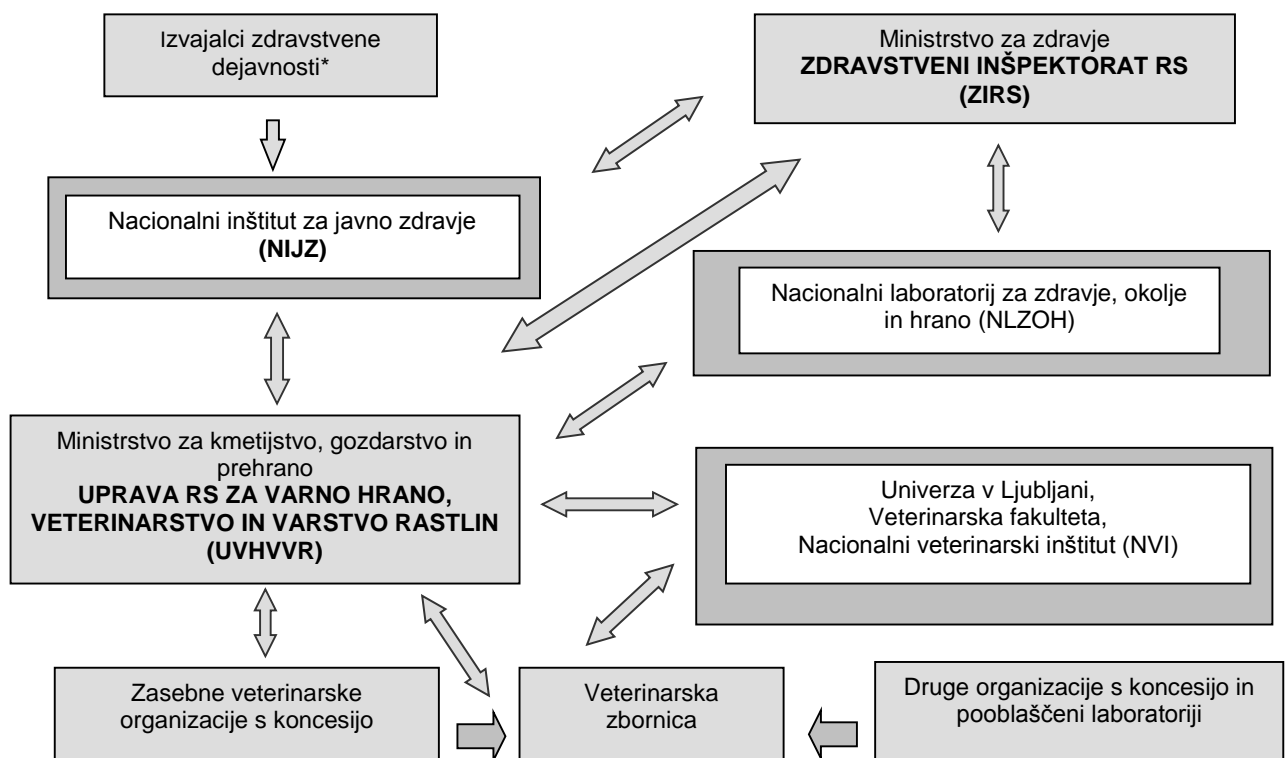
Izvajalci zdravstvene dejavnosti*

Ministrstvo za zdravje
**ZDRAVSTVENI INŠPEKTORAT RS (ZIRS)**

Nacionalni inštitut za javno zdravje
**(NIJZ)**

Nacionalni laboratorij za zdravje, okolje in hrano (NLZOH)

Ministrstvo za kmetijstvo, gozdarstvo in prehrano
**UPRAVA RS ZA VARNO HRANO, VETERINARSTVO IN VARSTVO RASTLIN (UVHVVR)**

Univerza v Ljubljani,
Veterinarska fakulteta,
Nacionalni veterinarski inštitut (NVI)

Zasebne veterinarske organizacije s koncesijo

Veterinarska zbornica

Druge organizacije s koncesijo in pooblaščeni laboratoriji